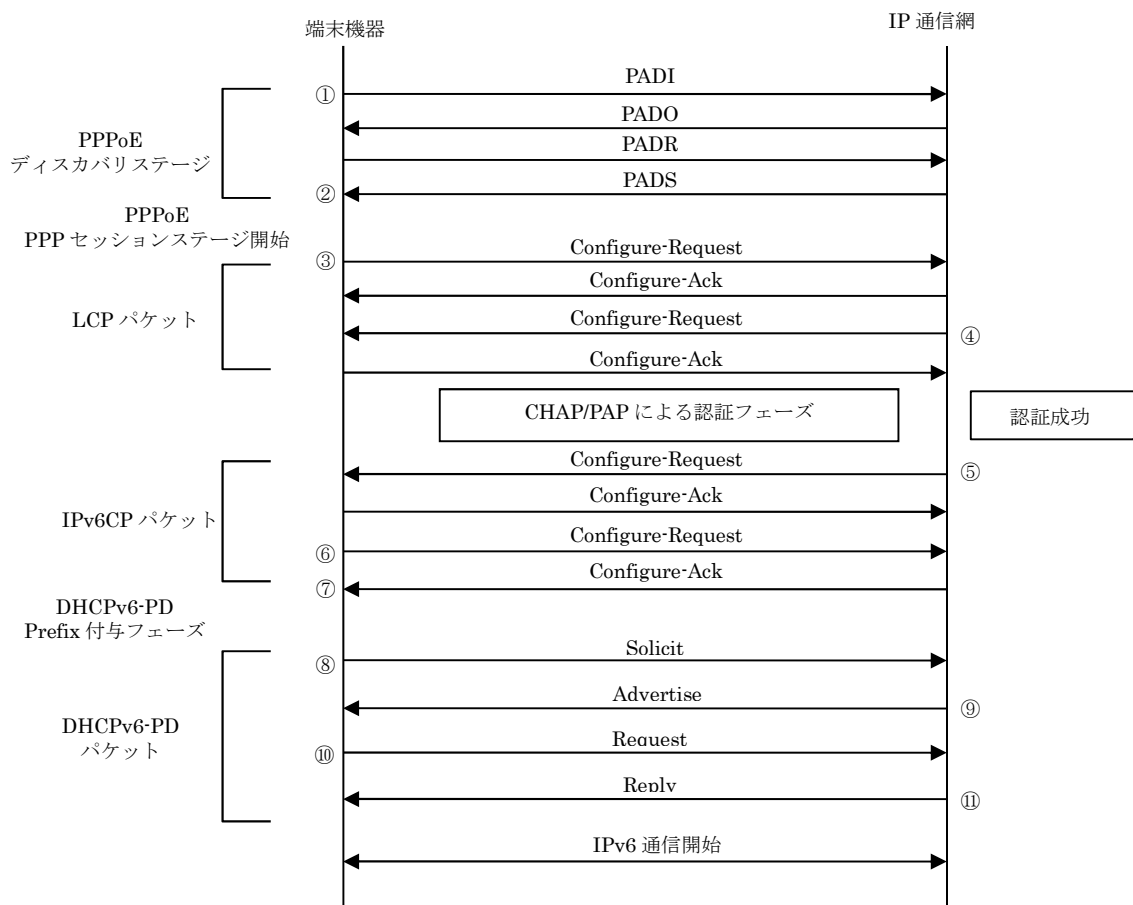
端末機器

IP 通信網

PPPoE
ディスカバリステージ

① PADI

PADO

PADR

② PADS

PPPoE
PPP セッションステージ開始

③ Configure-Request

Configure-Ack

LCP パケット

Configure-Request ④

Configure-Ack

CHAP/PAP による認証フェーズ

認証成功

Configure-Request ⑤

Configure-Ack

IPv6CP パケット

⑥ Configure-Request

⑦ Configure-Ack

DHCPv6-PD
Prefix 付与フェーズ

⑧ Solicit

Advertise ⑨

DHCPv6-PD
パケット

⑩ Request

Reply ⑪

IPv6 通信開始